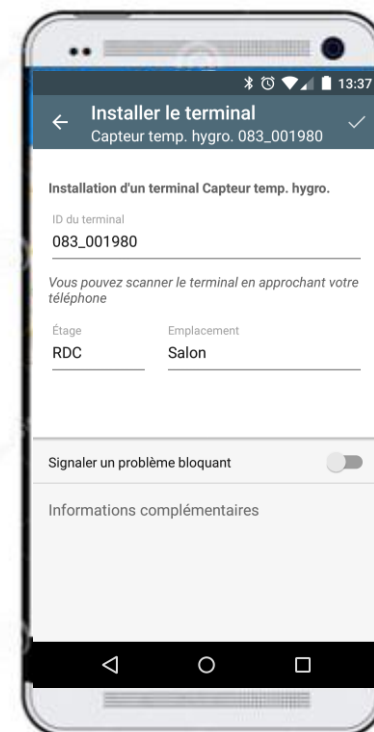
13:37

Installer le terminal
Capteur temp. hygro. 083_001980

Installation d'un terminal Capteur temp. hygro.

ID du terminal
083_001980

Vous pouvez scanner le terminal en approchant votre téléphone

Étage
RDC

Emplacement
Salon

Signaler un problème bloquant

Informations complémentaires